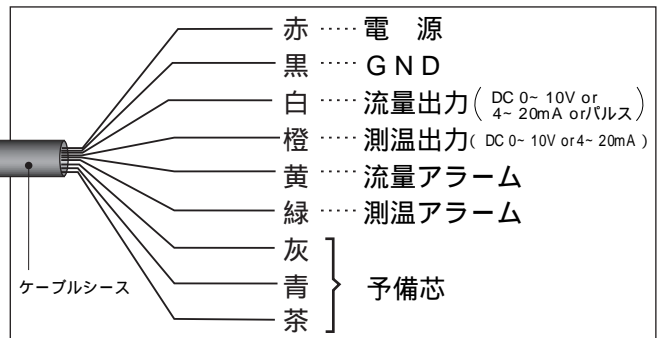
赤 ······ 電　源
黒 ······ GND
白 ······ 流量出力 ( DC 0~ 10V or 4~ 20mA orパルス )
橙 ······ 測温出力 ( DC 0~ 10V or 4~ 20mA )
黄 ······ 流量アラーム
緑 ······ 測温アラーム
灰
青
茶
予備芯
ケーブルシース